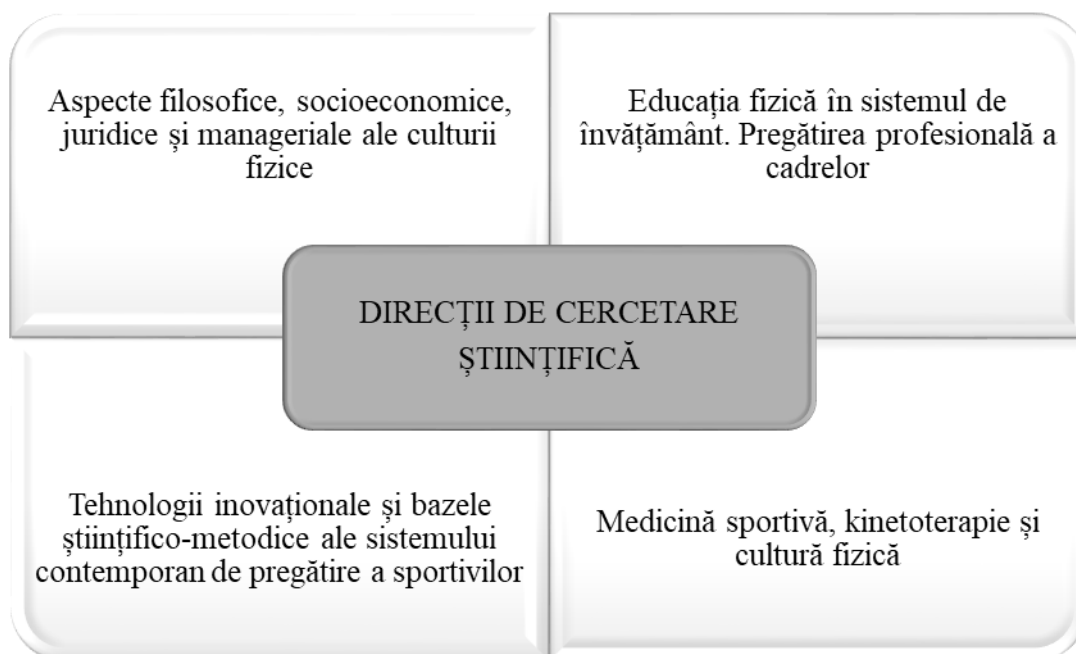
Aspecte filosofice, socioeconomice, juridice și manageriale ale culturii fizice

Educația fizică în sistemul de învățământ. Pregătirea profesională a cadrelor

DIRECȚII DE CERCETARE ȘTIINȚIFICĂ

Tehnologii inovaționale și bazele științifico-metodice ale sistemului contemporan de pregătire a sportivilor

Medicină sportivă, kinetoterapie și cultură fizică